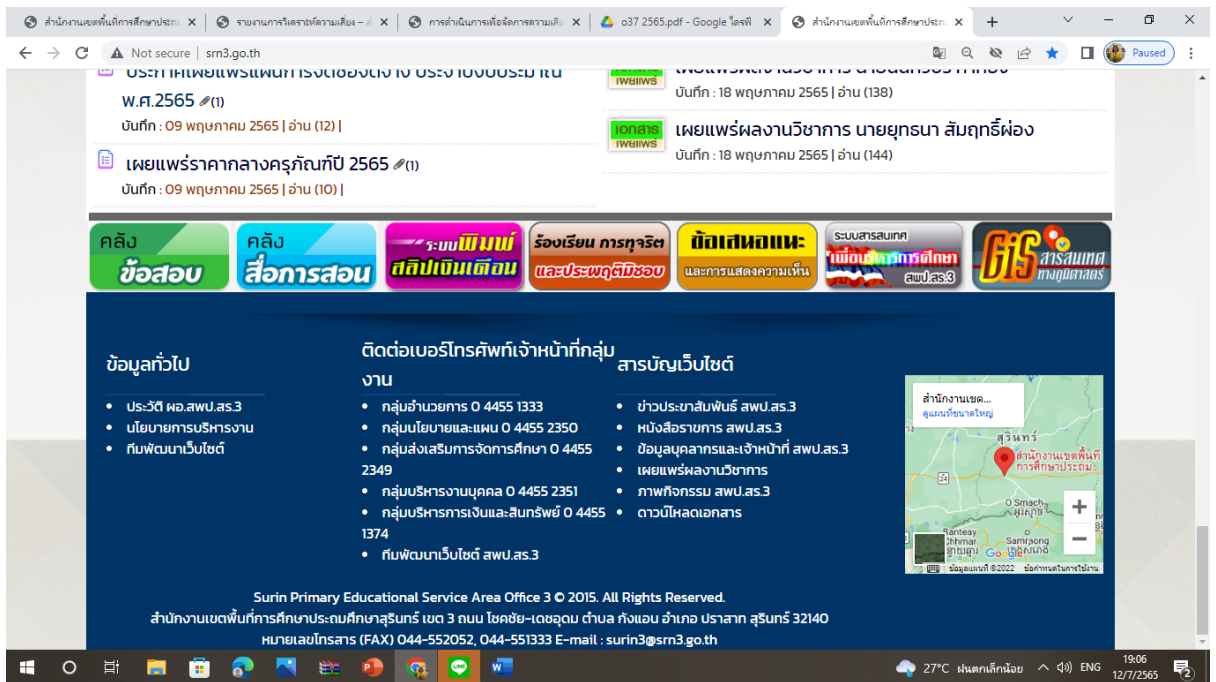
สำนักงานเขตพื้นที่การศึกษาประถ ×
รายงานการวิเคราะห์ความเสี่ยง – ส ×
การดำเนินการเพื่อจัดการความเสี่ย ×
o37 2565.pdf - Google ไดรฟ์ ×
สำนักงานเขตพื้นที่การศึกษาประถ ×
+

Not secure | srn3.go.th

Paused

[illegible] พ.ศ.2565 (1)
บันทึก : 09 พฤษภาคม 2565 | อ่าน (12) |

เผยแพร่ราคากลางครุภัณฑ์ปี 2565 (1)
บันทึก : 09 พฤษภาคม 2565 | อ่าน (10) |

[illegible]
บันทึก : 18 พฤษภาคม 2565 | อ่าน (138)

เอกสาร เผยแพร่
เผยแพร่ผลงานวิชาการ นายยุทธนา สัมฤทธิ์ผ่อง
บันทึก : 18 พฤษภาคม 2565 | อ่าน (144)

คลัง ข้อสอบ
คลัง สื่อการสอน
ระบบพิมพ์ สลิปเงินเดือน
ร้องเรียน การทุจริต และประพฤติมิชอบ
ข้อเสนอแนะ และการแสดงความเห็น
ระบบสารสนเทศ เพื่อบริหารการศึกษา สพป.สร.3
GIS สารสนเทศทางภูมิศาสตร์

ข้อมูลทั่วไป
• ประวัติ ผอ.สพป.สร.3
• นโยบายการบริหารงาน
• ทีมพัฒนาเว็บไซต์

ติดต่อเบอร์โทรศัพท์เจ้าหน้าที่กลุ่มงาน
• กลุ่มอำนวยการ 0 4455 1333
• กลุ่มนโยบายและแผน 0 4455 2350
• กลุ่มส่งเสริมการจัดการศึกษา 0 4455 2349
• กลุ่มบริหารงานบุคคล 0 4455 2351
• กลุ่มบริหารการเงินและสินทรัพย์ 0 4455 1374
• ทีมพัฒนาเว็บไซต์ สพป.สร.3

สารบัญเว็บไซต์
• ข่าวประชาสัมพันธ์ สพป.สร.3
• หนังสือราชการ สพป.สร.3
• ข้อมูลบุคลากรและเจ้าหน้าที่ สพป.สร.3
• เผยแพร่ผลงานวิชาการ
• ภาพกิจกรรม สพป.สร.3
• ดาวน์โหลดเอกสาร

สำนักงานเขต...
ดูแผนที่ขนาดใหญ่
สุรินทร์
สำนักงานเขตพื้นที่การศึกษาประถม...
O Smach
Banteay Chhmar
Samraong
Google
ข้อมูลแผนที่ ©2022 ข้อกำหนดในการใช้งาน

Surin Primary Educational Service Area Office 3 © 2015. All Rights Reserved.
สำนักงานเขตพื้นที่การศึกษาประถมศึกษาสุรินทร์ เขต 3 ถนน โชคชัย-เดชอุดม ตำบล กังแอน อำเภอ ปราสาท สุรินทร์ 32140
หมายเลขโทรสาร (FAX) 044-552052, 044-551333 E-mail : surin3@srn3.go.th

27°C ฝนตกเล็กน้อย ENG 19:06 12/7/2565